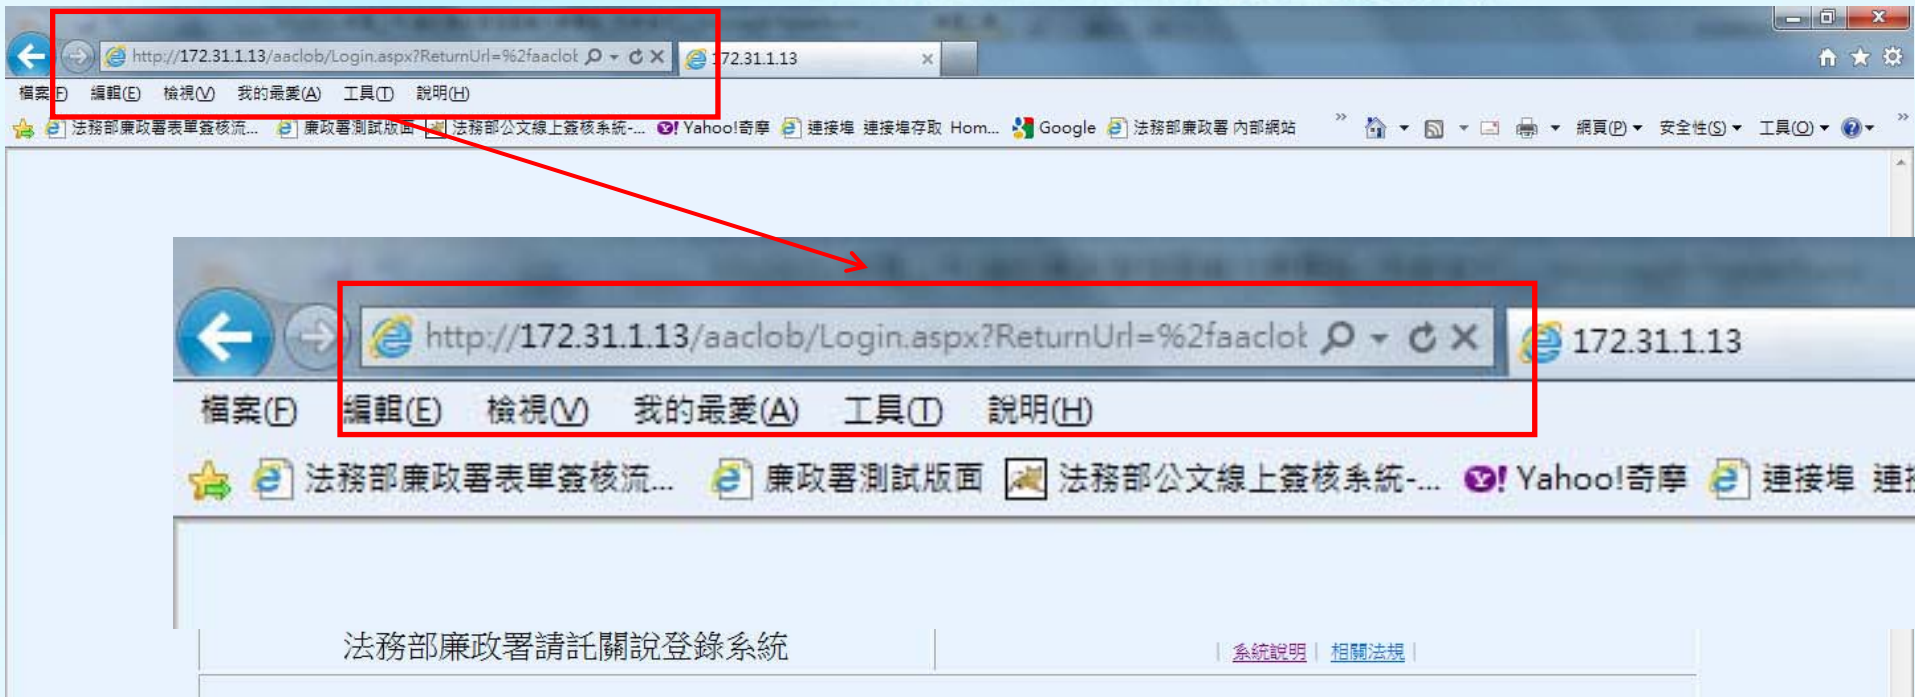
http://172.31.1.13/aaclob/Login.aspx?ReturnUrl=%2faaclot
172.31.1.13
檔案(F) 編輯(E) 檢視(V) 我的最愛(A) 工具(T) 說明(H)
法務部廉政署表單簽核流... 廉政署測試版面 法務部公文線上簽核系統-... Yahoo!奇摩 連接埠 連接埠存取 Hom... Google 法務部廉政署 內部網站
網頁(P) 安全性(S) 工具(O)

http://172.31.1.13/aaclob/Login.aspx?ReturnUrl=%2faaclot
172.31.1.13
檔案(F) 編輯(E) 檢視(V) 我的最愛(A) 工具(T) 說明(H)
法務部廉政署表單簽核流... 廉政署測試版面 法務部公文線上簽核系統-... Yahoo!奇摩 連接埠 連

法務部廉政署請託關說登錄系統
| 系統說明 | 相關法規 |